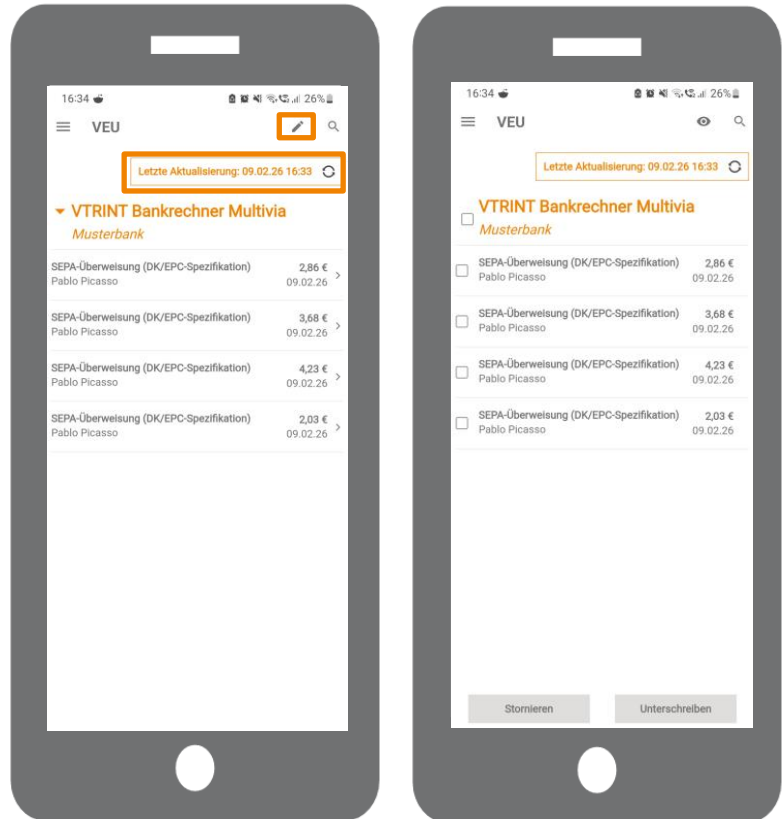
16:34 26%

VEU

Letzte Aktualisierung: 09.02.26 16:33

VTRINT Bankrechner Multivia
Musterbank

SEPA-Überweisung (DK/EPC-Spezifikation)
Pablo Picasso
2,86 €
09.02.26

SEPA-Überweisung (DK/EPC-Spezifikation)
Pablo Picasso
3,68 €
09.02.26

SEPA-Überweisung (DK/EPC-Spezifikation)
Pablo Picasso
4,23 €
09.02.26

SEPA-Überweisung (DK/EPC-Spezifikation)
Pablo Picasso
2,03 €
09.02.26

16:34 26%

VEU

Letzte Aktualisierung: 09.02.26 16:33

VTRINT Bankrechner Multivia
Musterbank

SEPA-Überweisung (DK/EPC-Spezifikation)
Pablo Picasso
2,86 €
09.02.26

SEPA-Überweisung (DK/EPC-Spezifikation)
Pablo Picasso
3,68 €
09.02.26

SEPA-Überweisung (DK/EPC-Spezifikation)
Pablo Picasso
4,23 €
09.02.26

SEPA-Überweisung (DK/EPC-Spezifikation)
Pablo Picasso
2,03 €
09.02.26

Stornieren
Unterschreiben